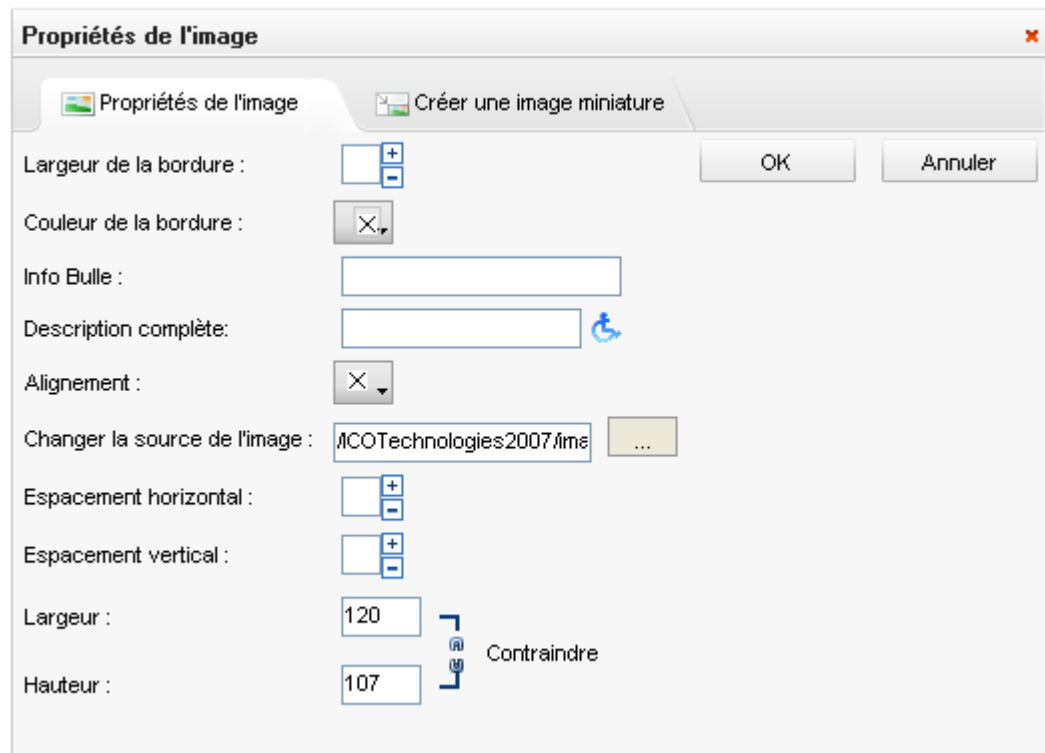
Propriétés de l'image ×

Propriétés de l'image
Créer une image miniature

Largeur de la bordure :
+
−
OK
Annuler

Couleur de la bordure :

Info Bulle :

Description complète:

Alignement :

Changer la source de l'image : /ICOTechnologies2007/ima
...

Espacement horizontal :
+
−

Espacement vertical :
+
−

Largeur : 120

Contraindre

Hauteur : 107